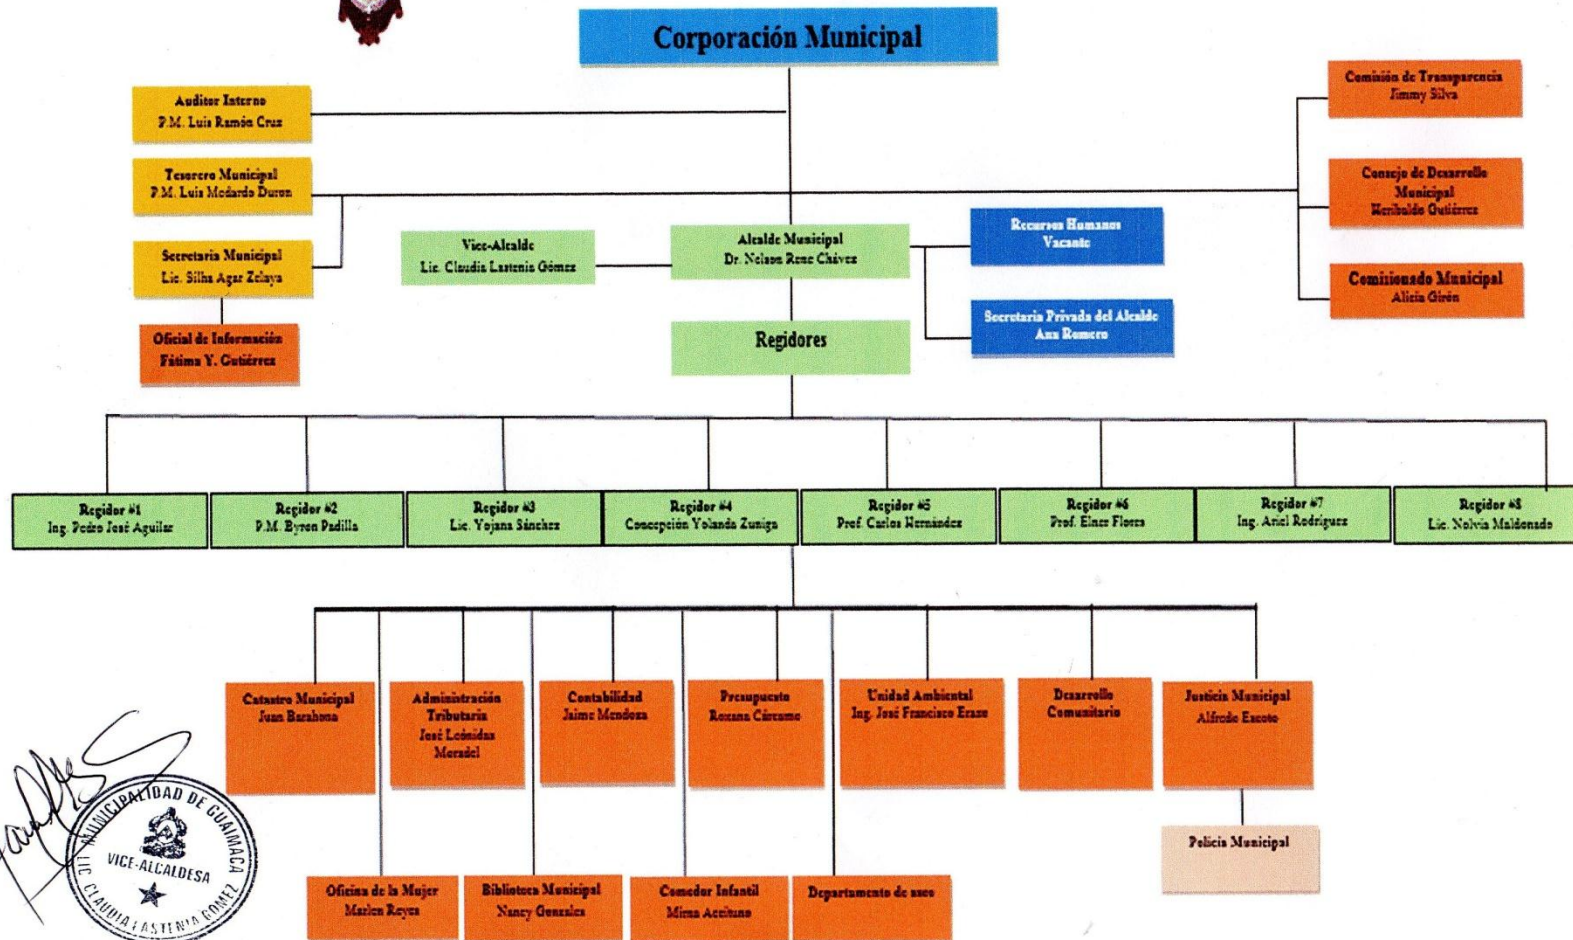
Corporación Municipal

Auditor Interno
P.M. Luis Ramón Cruz

Tesorero Municipal
P.M. Luis Medardo Duron

Secretaria Municipal
Lic. Silha Agar Zelaya

Oficial de Información
Fátima Y. Gutiérrez

Vice-Alcalde
Lic. Claudia Lastenia Gómez

Alcalde Municipal
Dr. Nelson Rene Chávez

Regidores

Recursos Humanos
Vacante

Secretaria Privada del Alcalde
Ana Romero

Comisión de Transparencia
Jimmy Silva

Consejo de Desarrollo Municipal
Heribaldo Gutiérrez

Comisionado Municipal
Alicia Girón

Regidor #1
Ing. Pedro José Aguilar

Regidor #2
P.M. Byron Padilla

Regidor #3
Lic. Yojana Sánchez

Regidor #4
Concepción Yolanda Zuniga

Regidor #5
Prof. Carlos Hernández

Regidor #6
Prof. Elmer Flores

Regidor #7
Ing. Ariel Rodriguez

Regidor #8
Lic. Nolvia Maldonado

Catastro Municipal
Juan Barahona

Administración Tributaria
José Leónidas Moradel

Contabilidad
Jaime Mendoza

Presupuesto
Roxana Cárcamo

Unidad Ambiental
Ing. José Francisco Erazo

Desarrollo Comunitario

Justicia Municipal
Alfredo Escoto

Policía Municipal

Oficina de la Mujer
Marlen Reyes

Biblioteca Municipal
Nancy Gonzales

Comedor Infantil
Mirna Aceituno

Departamento de aseo

MUNICIPALIDAD DE GUAIMACA
VICE-ALCALDESA
LIC. CLAUDIA LASTENIA GOMEZ